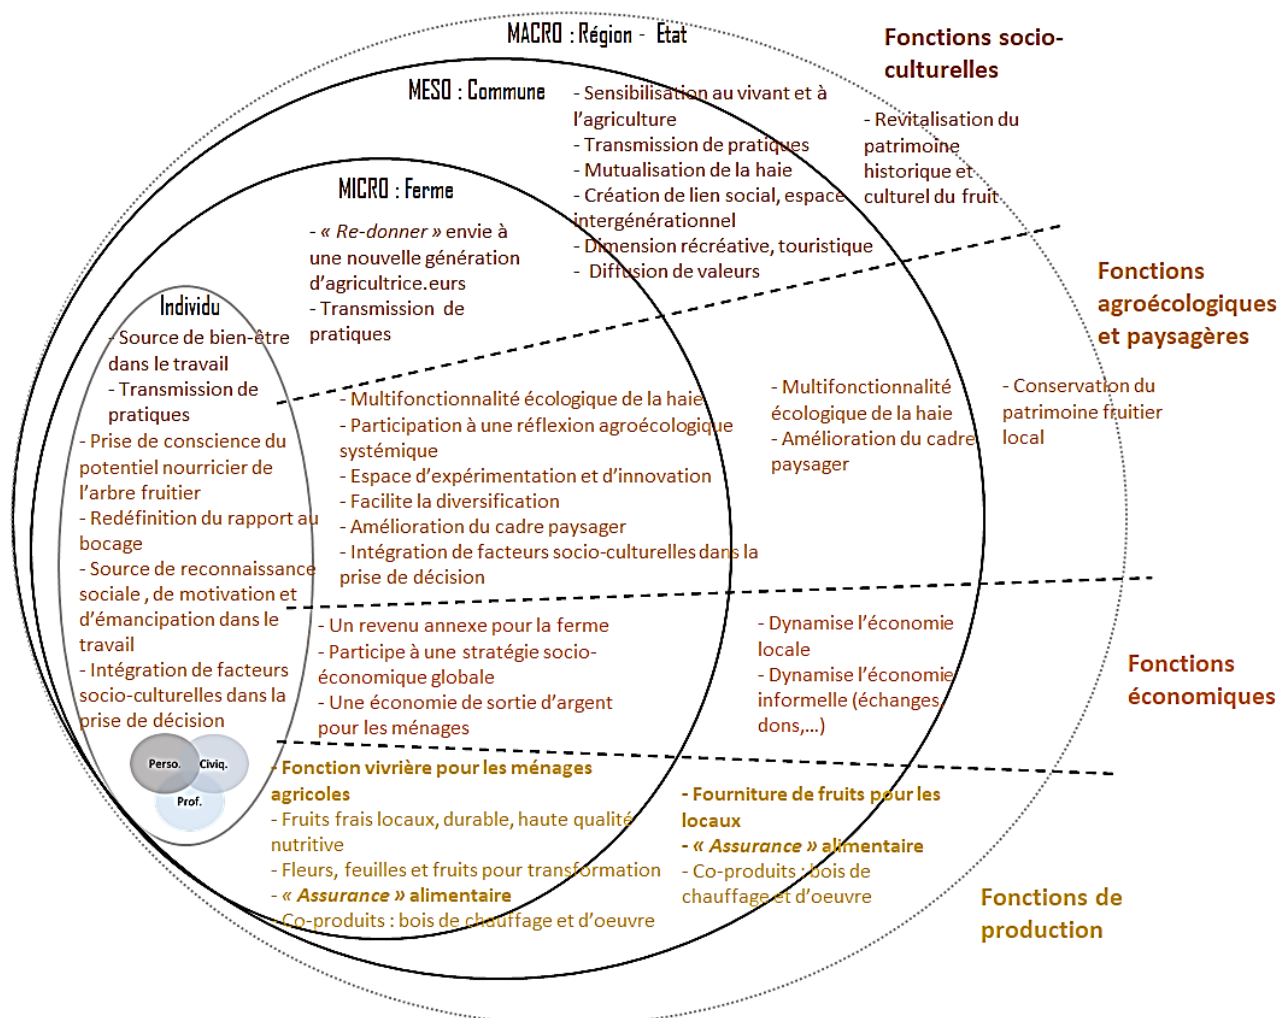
MACRO : Région - Etat

MESO : Commune

MICRO : Ferme

Individu

Fonctions socio-culturelles

- Sensibilisation au vivant et à l'agriculture
- Transmission de pratiques
- Mutualisation de la haie
- Création de lien social, espace intergénérationnel
- Dimension récréative, touristique
- Diffusion de valeurs

- Revitalisation du patrimoine historique et culturel du fruit

- « Re-donner » envie à une nouvelle génération d'agricultrice.eurs
- Transmission de pratiques

- Source de bien-être dans le travail
- Transmission de pratiques
- Prise de conscience du potentiel nourricier de l'arbre fruitier
- Redéfinition du rapport au bocage
- Source de reconnaissance sociale , de motivation et d'émancipation dans le travail
- Intégration de facteurs socio-culturelles dans la prise de décision

Perso.
Civiq.
Prof.

Fonctions agroécologiques et paysagères

- Multifonctionnalité écologique de la haie
- Participation à une réflexion agroécologique systémique
- Espace d'expérimentation et d'innovation
- Facilite la diversification
- Amélioration du cadre paysager
- Intégration de facteurs socio-culturelles dans la prise de décision

- Multifonctionnalité écologique de la haie
- Amélioration du cadre paysager

- Conservation du patrimoine fruitier local

Fonctions économiques

- Un revenu annexe pour la ferme
- Participe à une stratégie socio-économique globale
- Une économie de sortie d'argent pour les ménages

- Dynamise l'économie locale
- Dynamise l'économie informelle (échanges, dons,...)

Fonctions de production

- Fonction vivrière pour les ménages agricoles
- Fruits frais locaux, durable, haute qualité nutritive
- Fleurs, feuilles et fruits pour transformation
- « Assurance » alimentaire
- Co-produits : bois de chauffage et d'oeuvre

- Fourniture de fruits pour les locaux
- « Assurance » alimentaire
- Co-produits : bois de chauffage et d'oeuvre